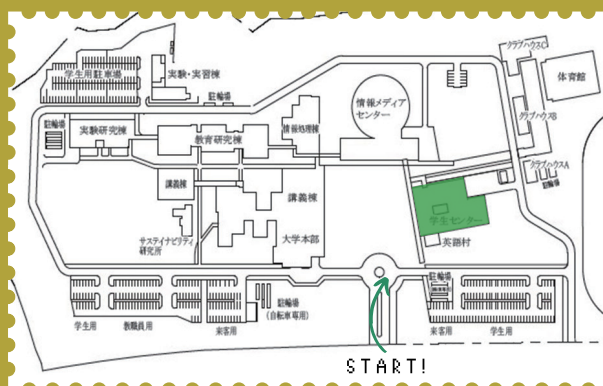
学生用駐車場
実験・実習棟
駐輪場
クラブハウスC
体育館
駐輪場
実験研究棟
教育研究棟
情報処理棟
情報メディアセンター
クラブハウスB
クラブハウスA
駐輪場
講義棟
講義棟
学生センター
サステイナビリティ研究所
大学本部
英語村
駐輪場
(自転車専用)
学生用
教職員用
来客用
来客用
学生用
START!